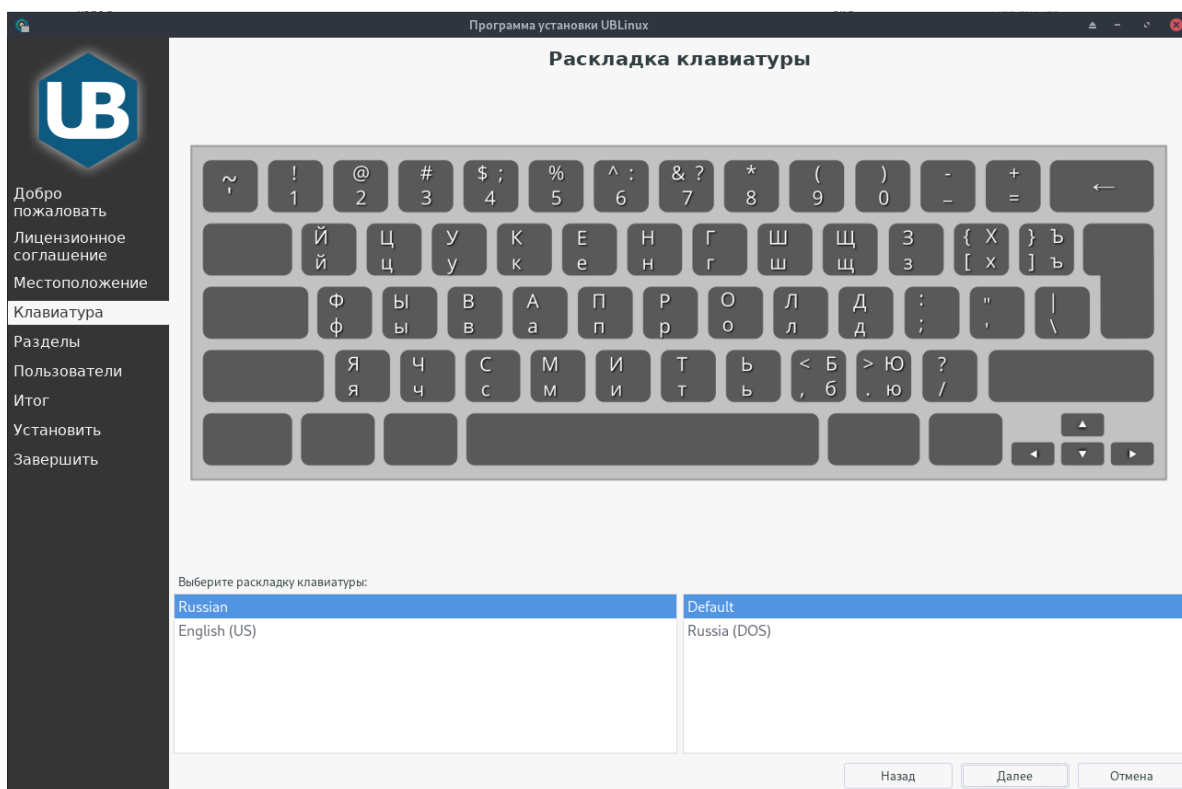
Программа установки UBLinux

UB

Добро пожаловать
Лицензионное соглашение
Местоположение
Клавиатура
Разделы
Пользователи
Итог
Установить
Завершить

Раскладка клавиатуры

~ ' ! 1 @ 2 # 3 $ ; 4 % 5 ^ : 6 & ? 7 * 8 ( 9 ) 0 - _ + = ←
Й й Ц ц У у К к Е е Н н Г г Ш ш Щ щ З з { Х [ х } Ъ ] ъ
Ф ф Ы ы В в А а П п Р р О о Л л Д д : ; " ' | \
Я я Ч ч С с М м И и Т т Ь ь < Б , б > Ю . ю ? /
▲ ◄ ▼ ►

Выберите раскладку клавиатуры:

| Russian | Default |
|---|---|
| English (US) | Russia (DOS) |

Назад Далее Отмена